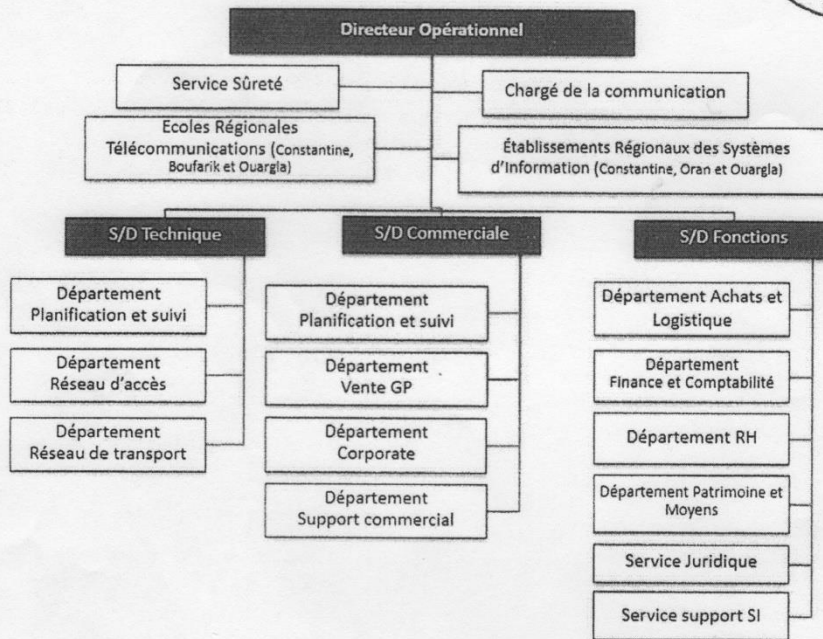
Directeur Opérationnel

Service Sûreté

Chargé de la communication

Ecoles Régionales Télécommunications (Constantine, Boufarik et Ouargla)

Établissements Régionaux des Systèmes d'Information (Constantine, Oran et Ouargla)

S/D Technique

Département Planification et suivi

Département Réseau d'accès

Département Réseau de transport

S/D Commerciale

Département Planification et suivi

Département Vente GP

Département Corporate

Département Support commercial

S/D Fonctions

Département Achats et Logistique

Département Finance et Comptabilité

Département RH

Département Patrimoine et Moyens

Service Juridique

Service support SI